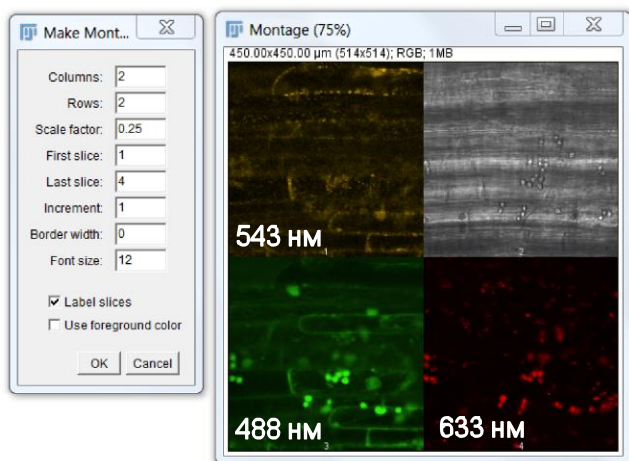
Make Mont...

Columns: 2
Rows: 2
Scale factor: 0.25
First slice: 1
Last slice: 4
Increment: 1
Border width: 0
Font size: 12

Label slices
Use foreground color

OK Cancel

Montage (75%)
450.00x450.00 µm (514x514); RGB; 1MB

543 нм
1
2
488 нм
3
633 нм
4